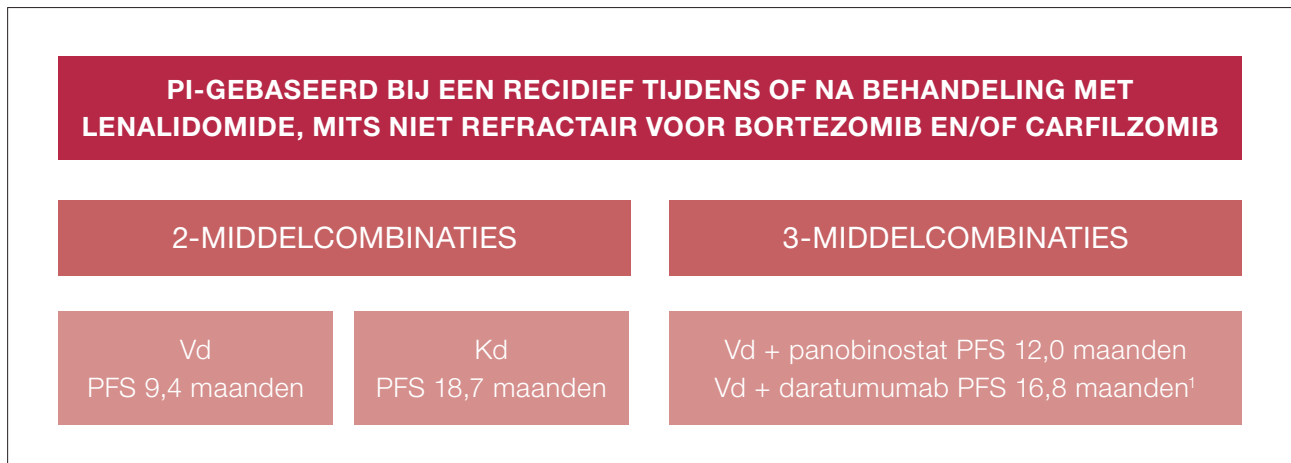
PI-GEBASEERD BIJ EEN RECIDIEF TIJDENS OF NA BEHANDELING MET LENALIDOMIDE, MITS NIET REFRACTAIR VOOR BORTEZOMIB EN/OF CARFILZOMIB

2-MIDDELCOMBINATIES

3-MIDDELCOMBINATIES

Vd
PFS 9,4 maanden

Kd
PFS 18,7 maanden

Vd + panobinostat PFS 12,0 maanden
Vd + daratumumab PFS 16,8 maanden$^1$